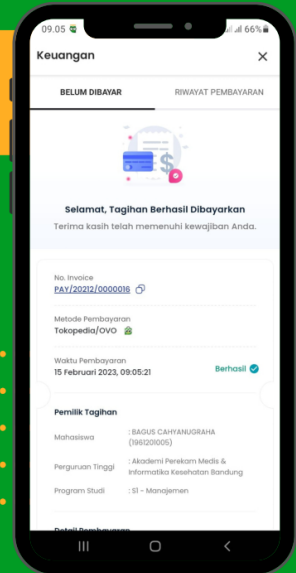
09.05
66%

Keuangan

BELUM DIBAYAR

RIWAYAT PEMBAYARAN

Selamat, Tagihan Berhasil Dibayarkan

Terima kasih telah memenuhi kewajiban Anda.

No. Invoice

PAY/20212/0000016

Metode Pembayaran

Tokopedia/OVO

Waktu Pembayaran

15 Februari 2023, 09:05:21

Berhasil

Pemilik Tagihan

Mahasiswa : BAGUS CAHYANUGRAHA (1961201005)

Perguruan Tinggi : Akademi Perekam Medis & Informatika Kesehatan Bandung

Program Studi : S1 - Manajemen

Detail Pembayaran